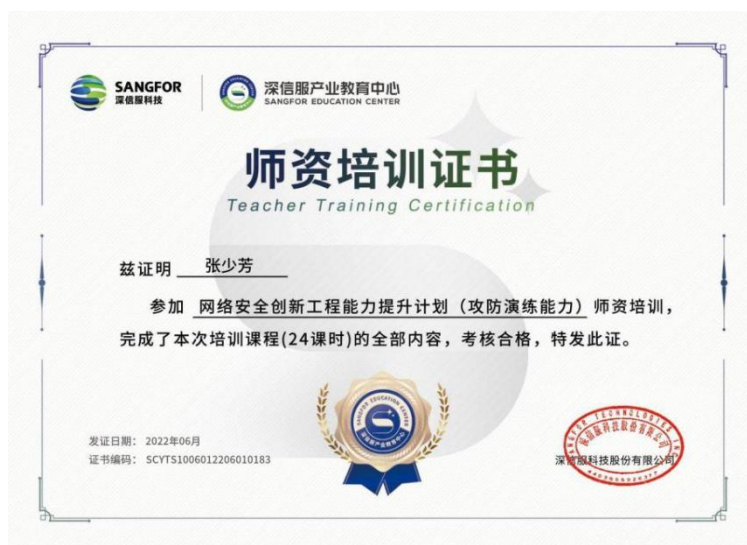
SANGFOR
深信服科技

深信服产业教育中心
SANGFOR EDUCATION CENTER

师资培训证书
Teacher Training Certification

兹证明 张少芳

参加 网络安全创新工程能力提升计划（攻防演练能力） 师资培训，完成了本次培训课程(24课时)的全部内容，考核合格，特发此证。

SANGFOR EDUCATION CENTER
深信服产业教育中心

发证日期：2022年06月
证书编码：SCYTS1006012206010183

深信服科技股份有限公司
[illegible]